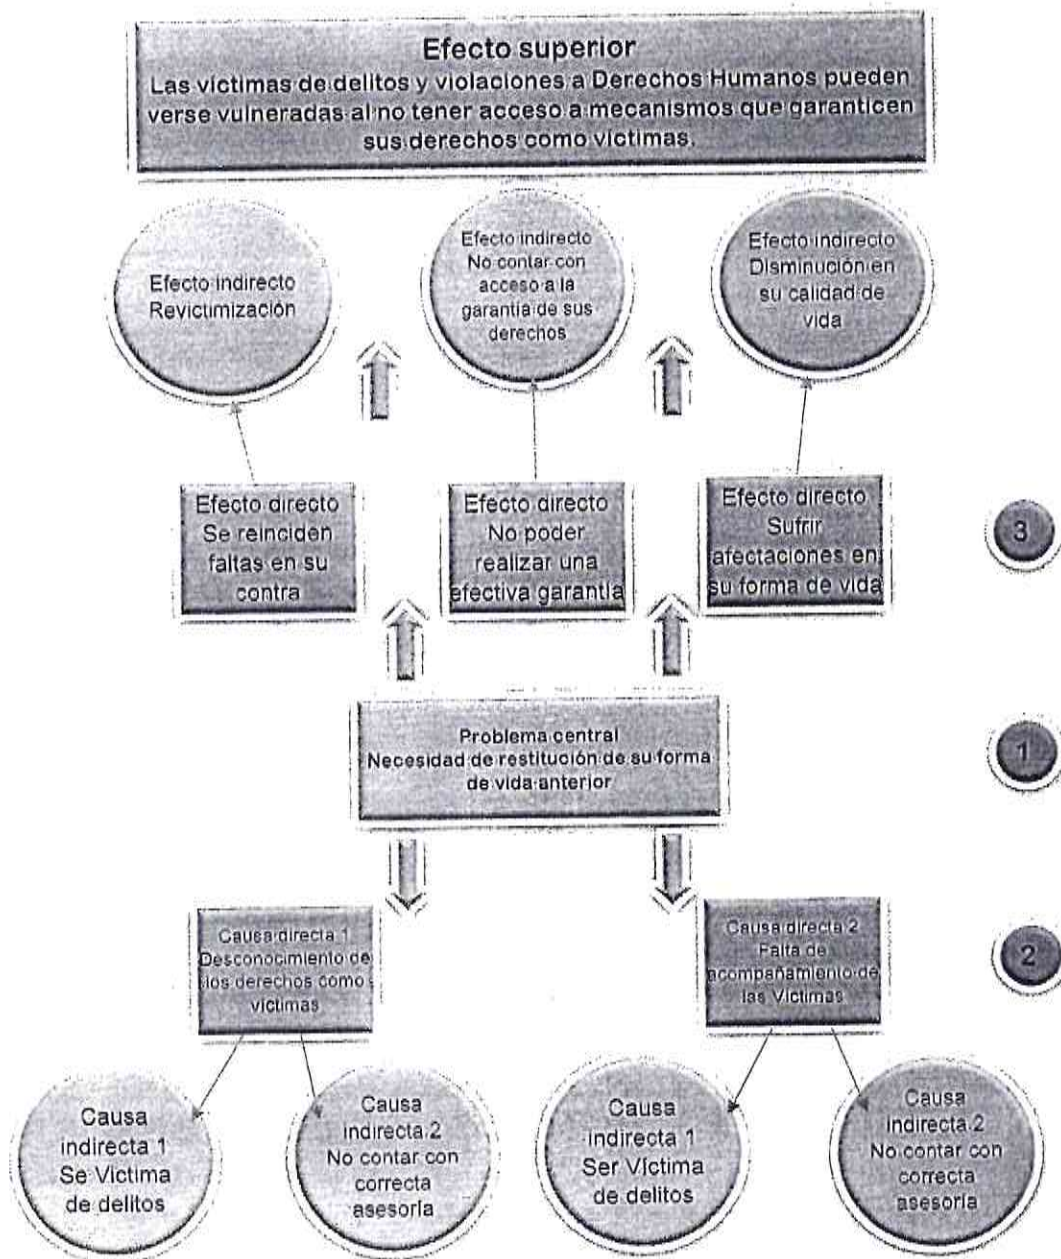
Efecto superior
Las victimas de delitos y violaciones a Derechos Humanos pueden verse vulneradas al no tener acceso a mecanismos que garanticen sus derechos como victimas.

Efecto indirecto
Revictimización

Efecto indirecto
No contar con acceso a la garantía de sus derechos

Efecto indirecto
Disminución en su calidad de vida

Efecto directo
Se reinciden faltas en su contra

Efecto directo
No poder realizar una efectiva garantía

Efecto directo
Sufrir afectaciones en su forma de vida

3

Problema central
Necesidad de restitución de su forma de vida anterior

1

Causa directa 1
Desconocimiento de los derechos como victimas

Causa directa 2
Falta de acompañamiento de las Victimas

2

Causa indirecta 1
Se Victima de delitos

Causa indirecta 2
No contar con correcta asesoria

Causa indirecta 1
Ser Víctima de delitos

Causa indirecta 2
No contar con correcta asesoria